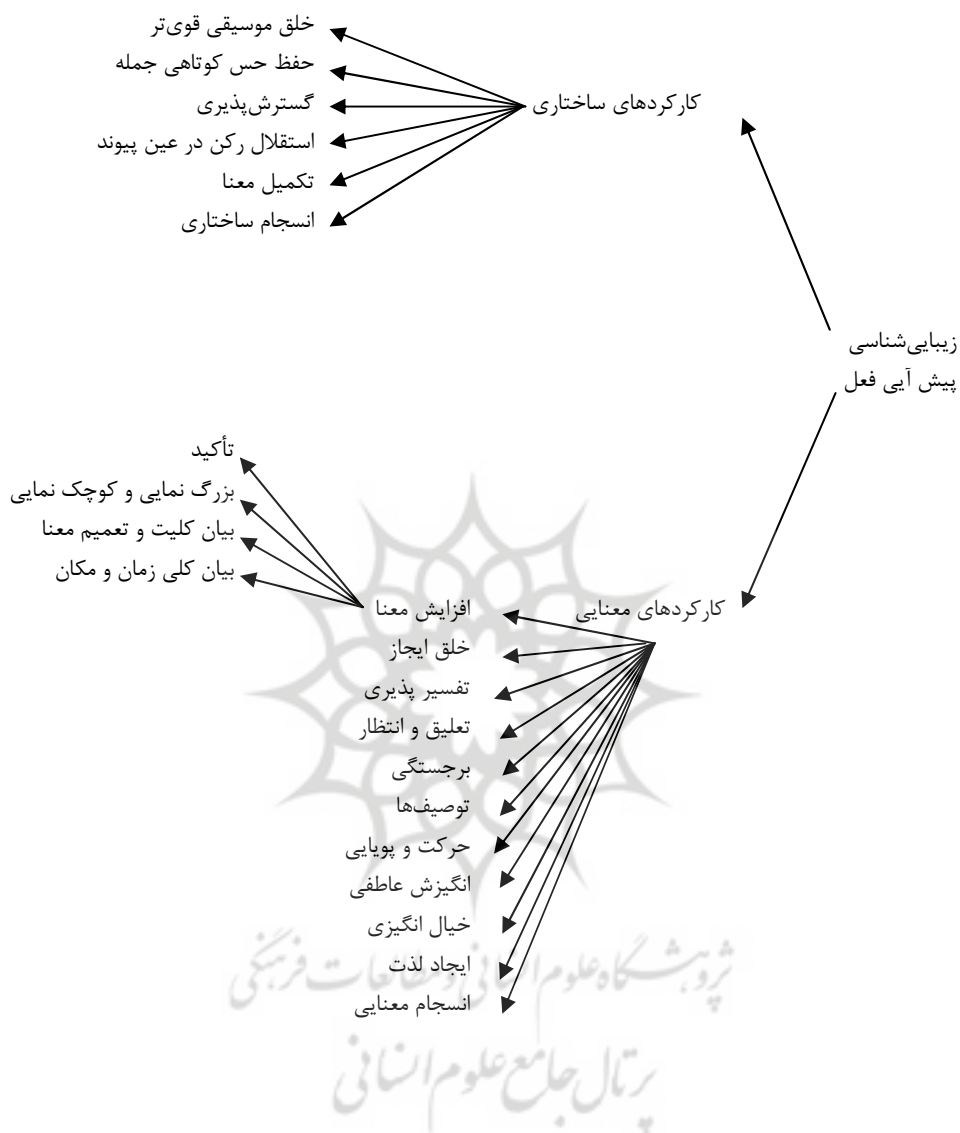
کارکردهای ساختاری

خلق موسیقی قوی‌تر
حفظ حس کوتاهی جمله
گسترش‌پذیری
استقلال رکن در عین پیوند
تکمیل معنا
انسجام ساختاری

زیبایی‌شناسی
پیش آیی فعل

کارکردهای معنایی

افزایش معنا
خلق ایجاز
تفسیر پذیری
تعلیق و انتظار
برجستگی
توصیف‌ها
حرکت و پویایی
انگیزش عاطفی
خیال انگیزی
ایجاد لذت
انسجام معنایی

تأکید
بزرگ نمایی و کوچک نمایی
بیان کلیت و تعمیم معنا
بیان کلی زمان و مکان

پژوهشگاه علوم انسانی و مطالعات فرهنگی
پرتال جامع علوم انسانی